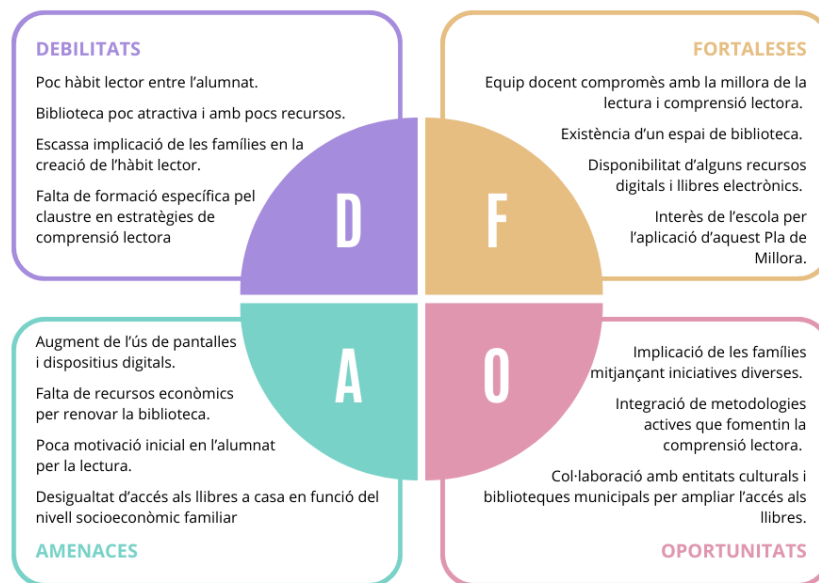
DEBILITATS

Poc hàbit lector entre l'alumnat.

Biblioteca poc atractiva i amb pocs recursos.

Escassa implicació de les famílies en la creació de l'hàbit lector.

Falta de formació específica pel claustre en estratègies de comprensió lectora

FORTALESES

Equip docent compromès amb la millora de la lectura i comprensió lectora.

Existència d'un espai de biblioteca.

Disponibilitat d'alguns recursos digitals i llibres electrònics.

Interès de l'escola per l'aplicació d'aquest Pla de Millora.

D

F

A

O

Augment de l'ús de pantalles i dispositius digitals.

Falta de recursos econòmics per renovar la biblioteca.

Poca motivació inicial en l'alumnat per la lectura.

Desigualtat d'accés als llibres a casa en funció del nivell socioeconòmic familiar

AMENACES

Implicació de les famílies mitjançant iniciatives diverses.

Integració de metodologies actives que fomentin la comprensió lectora.

Col·laboració amb entitats culturals i biblioteques municipals per ampliar l'accés als llibres.

OPORTUNITATS